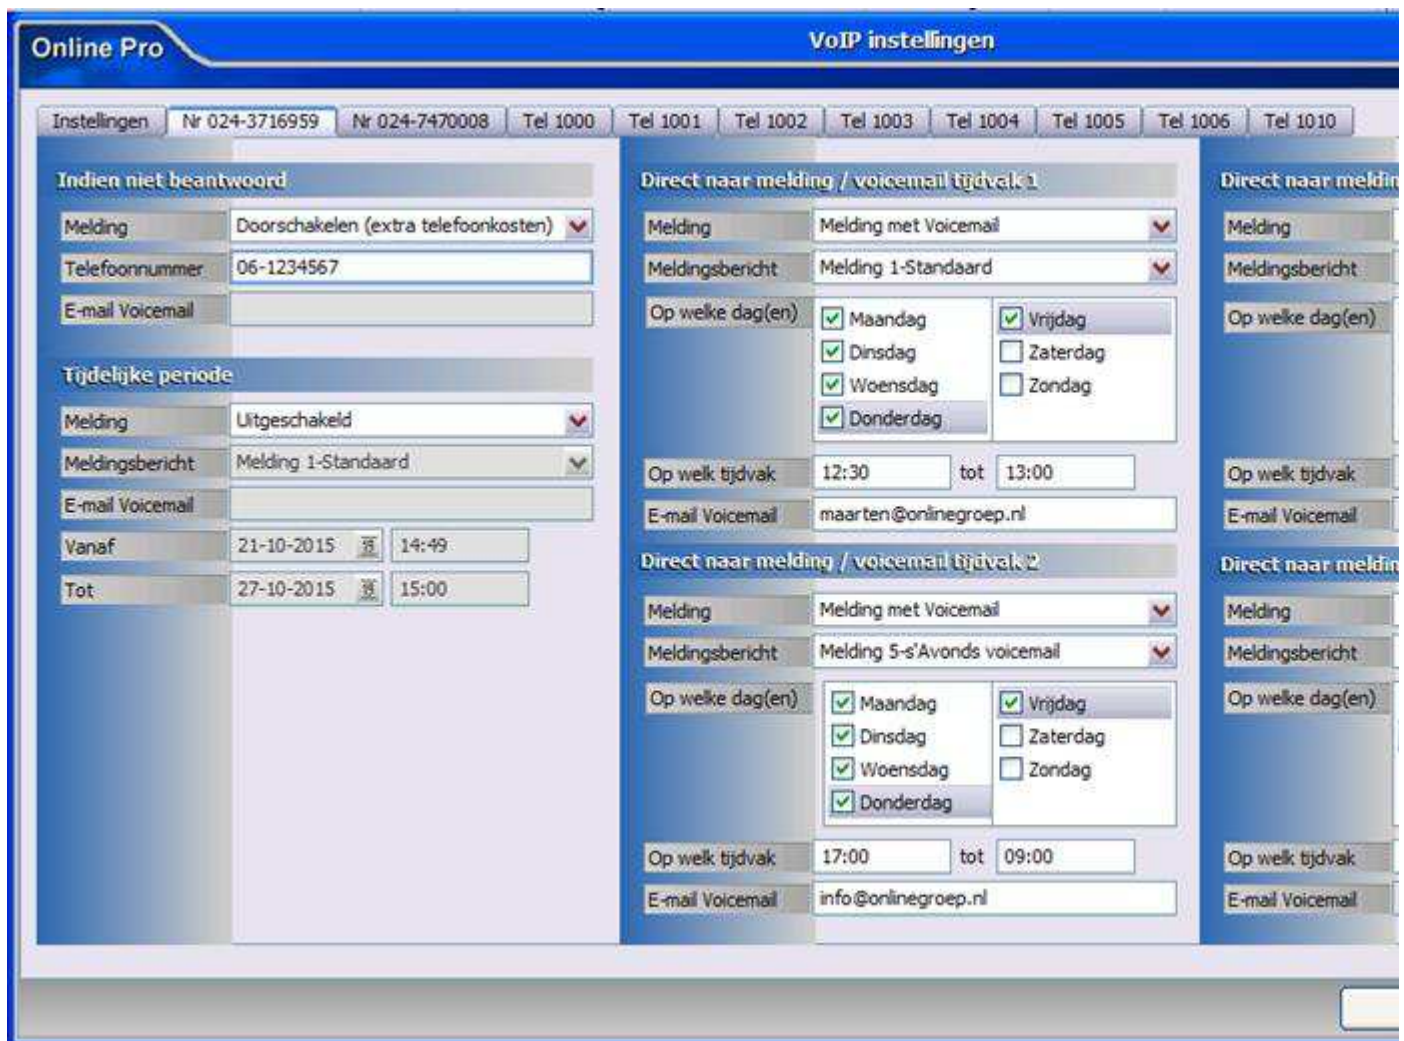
Online Pro

VoIP instellingen

Instellingen | Nr 024-3716959 | Nr 024-7470008 | Tel 1000 | Tel 1001 | Tel 1002 | Tel 1003 | Tel 1004 | Tel 1005 | Tel 1006 | Tel 1010

Indien niet beantwoord

Melding: Doorschakelen (extra telefoonkosten)
Telefoonnummer: 06-1234567
E-mail Voicemail

Tijdelijke periode

Melding: Uitgeschakeld
Meldingsbericht: Melding 1-Standaard
E-mail Voicemail
Vanaf: 21-10-2015 14:49
Tot: 27-10-2015 15:00

Direct naar melding / voicemail tijdvak 1

Melding: Melding met Voicemail
Meldingsbericht: Melding 1-Standaard
Op welke dag(en): Maandag, Dinsdag, Woensdag, Donderdag, Vrijdag, Zaterdag, Zondag
Op welk tijdvak: 12:30 tot 13:00
E-mail Voicemail: maarten@onlinegroep.nl

Direct naar melding / voicemail tijdvak 2

Melding: Melding met Voicemail
Meldingsbericht: Melding 5-s'Avonds voicemail
Op welke dag(en): Maandag, Dinsdag, Woensdag, Donderdag, Vrijdag, Zaterdag, Zondag
Op welk tijdvak: 17:00 tot 09:00
E-mail Voicemail: info@onlinegroep.nl

Direct naar meldin
Melding
Meldingsbericht
Op welke dag(en)
Op welk tijdvak
E-mail Voicemail

Direct naar meldin
Melding
Meldingsbericht
Op welke dag(en)
Op welk tijdvak
E-mail Voicemail